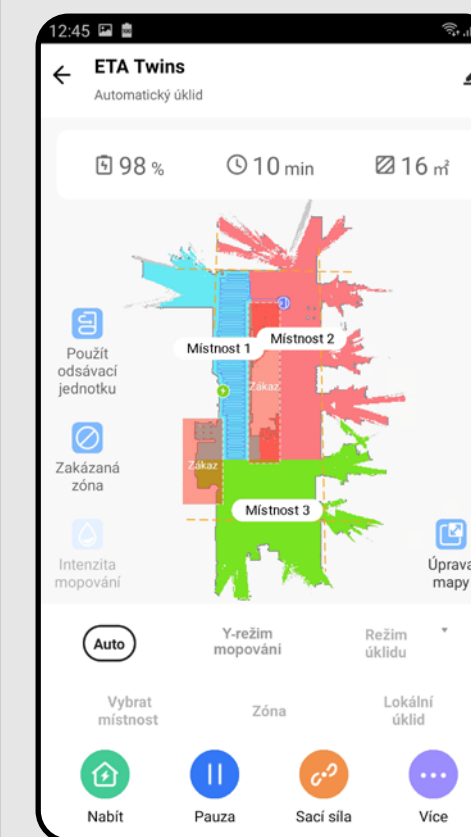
12:45

ETA Twins
Automatický úklid

98 %
10 min
16 m²

Místnost 1
Místnost 2
Zákaz
Zákaz
Místnost 3

Použít odsávací jednotku

Zakázaná zóna

Intenzita mopování

Úprava mapy

Auto
Y-režim mopování
Režim úklidu

Vybrat místnost
Zóna
Lokální úklid

Nabít
Pauza
Sací síla
Více